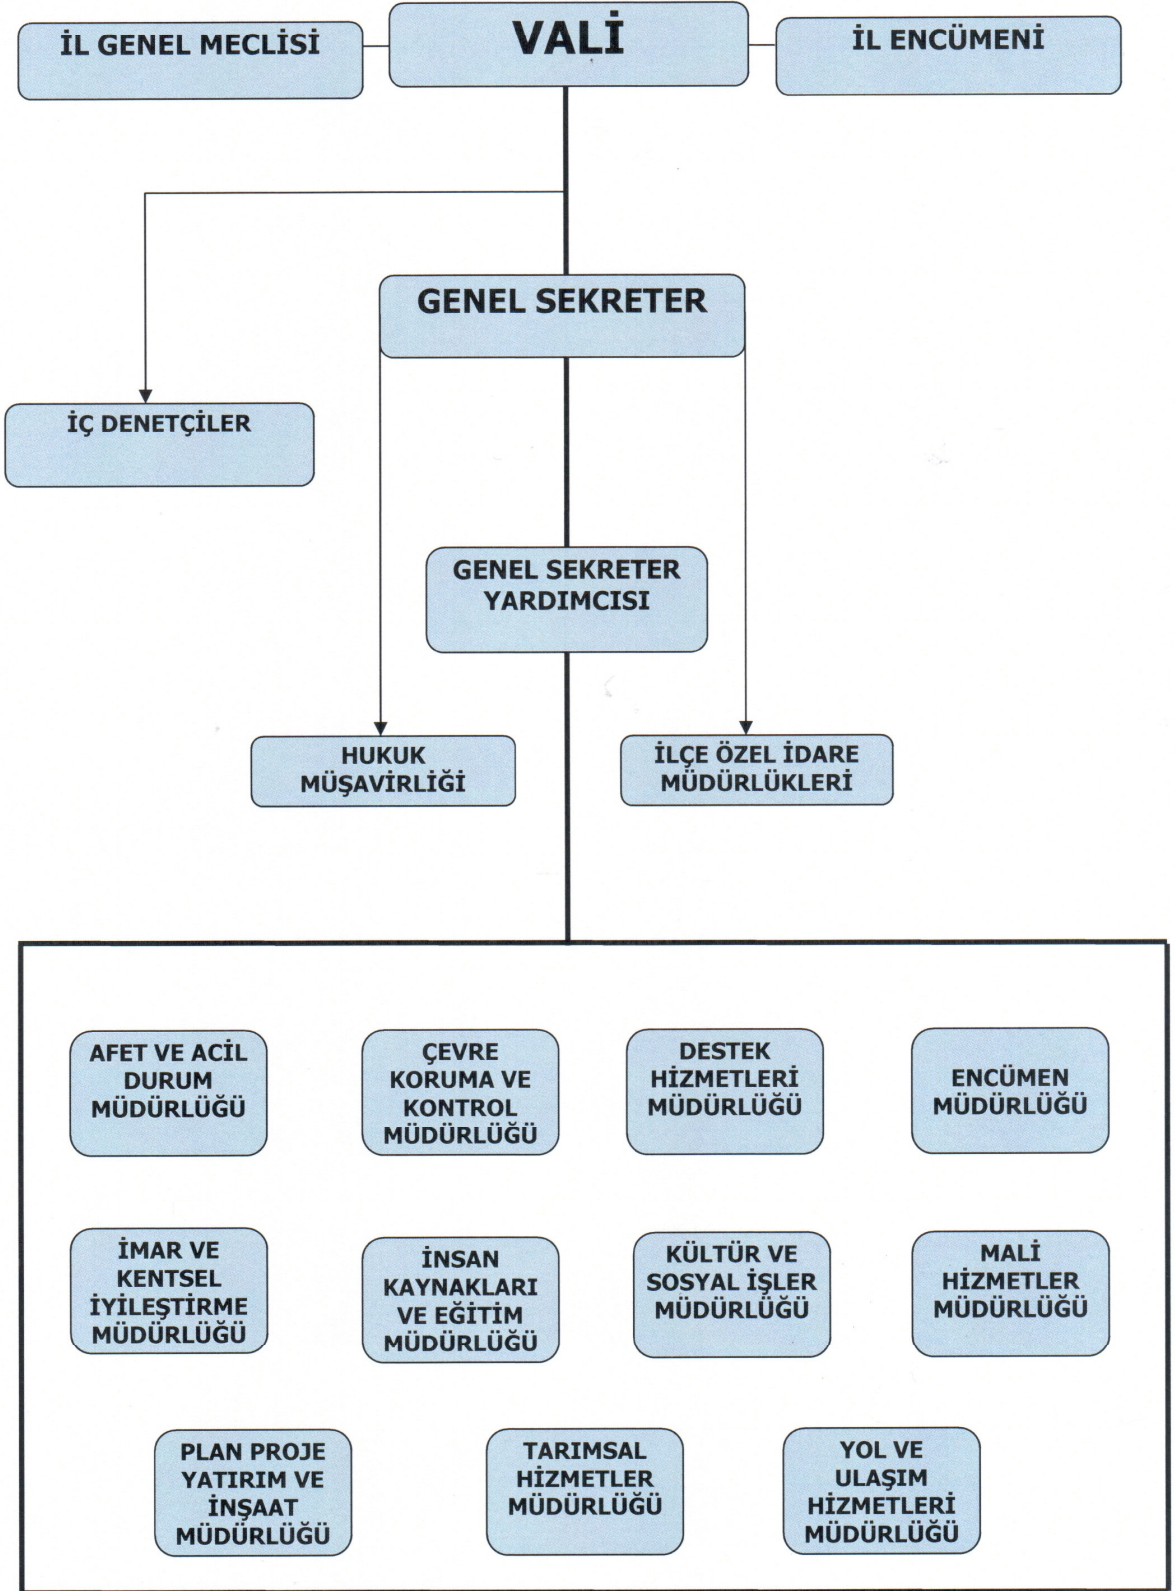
İL GENEL MECLİSİ

VALİ

İL ENCÜMENİ

GENEL SEKRETER

İÇ DENETÇİLER

GENEL SEKRETER YARDIMCISI

HUKUK MÜŞAVİRLİĞİ

İLÇE ÖZEL İDARE MÜDÜRLÜKLERİ

AFET VE ACİL DURUM MÜDÜRLÜĞÜ

ÇEVRE KORUMA VE KONTROL MÜDÜRLÜĞÜ

DESTEK HİZMETLERİ MÜDÜRLÜĞÜ

ENCÜMEN MÜDÜRLÜĞÜ

İMAR VE KENTSEL İYİLEŞTİRME MÜDÜRLÜĞÜ

İNSAN KAYNAKLARI VE EĞİTİM MÜDÜRLÜĞÜ

KÜLTÜR VE SOSYAL İŞLER MÜDÜRLÜĞÜ

MALİ HİZMETLER MÜDÜRLÜĞÜ

PLAN PROJE YATIRIM VE İNŞAAT MÜDÜRLÜĞÜ

TARIMSAL HİZMETLER MÜDÜRLÜĞÜ

YOL VE ULAŞIM HİZMETLERİ MÜDÜRLÜĞÜ